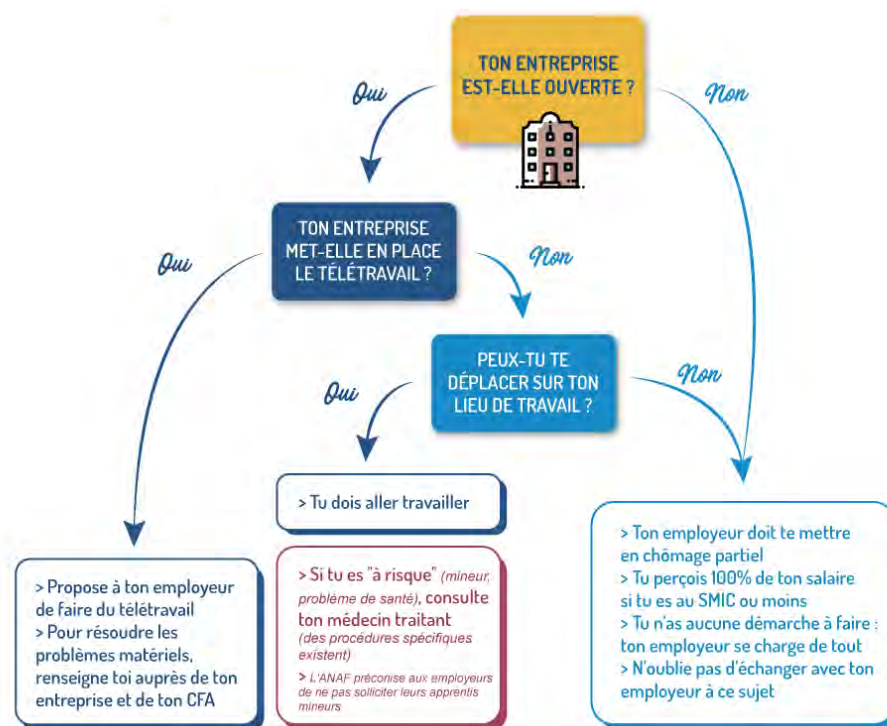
TON ENTREPRISE EST-ELLE OUVERTE ?

Oui

Non

TON ENTREPRISE MET-ELLE EN PLACE LE TÉLÉTRAVAIL ?

Oui

Non

PEUX-TU TE DÉPLACER SUR TON LIEU DE TRAVAIL ?

Oui

Non

> Tu dois aller travailler

> Propose à ton employeur de faire du télétravail
> Pour résoudre les problèmes matériels, renseigne toi auprès de ton entreprise et de ton CFA

> Si tu es "à risque" (mineur, problème de santé), consulte ton médecin traitant (des procédures spécifiques existent)
> L'ANAF préconise aux employeurs de ne pas solliciter leurs apprentis mineurs

> Ton employeur doit te mettre en chômage partiel
> Tu perçois 100% de ton salaire si tu es au SMIC ou moins
> Tu n'as aucune démarche à faire : ton employeur se charge de tout
> N'oublie pas d'échanger avec ton employeur à ce sujet